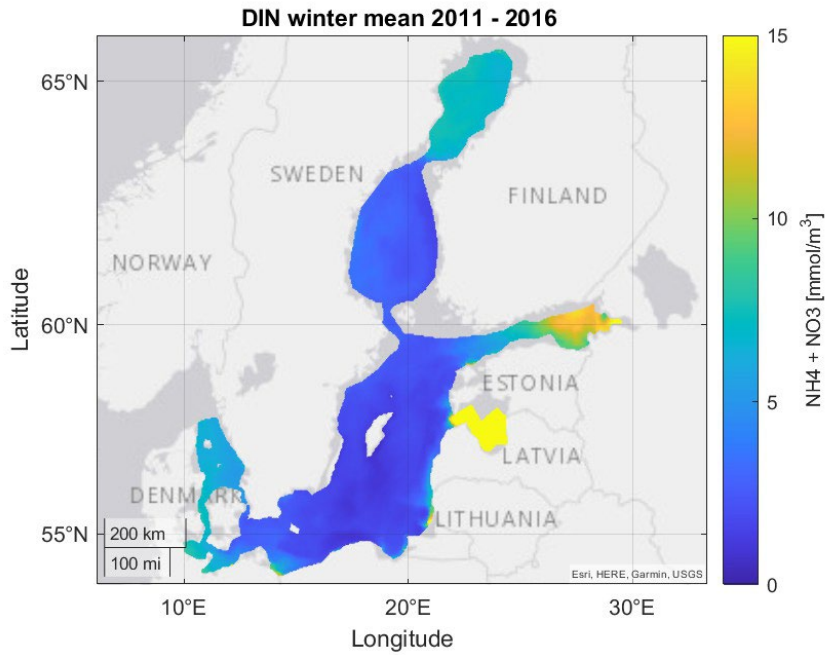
DIN winter mean 2011 - 2016

65°N
60°N
55°N

Latitude

SWEDEN
FINLAND
NORWAY
ESTONIA
LATVIA
DENMARK
LITHUANIA

200 km
100 mi

Esri, HERE, Garmin, USGS

10°E
20°E
30°E

Longitude

15
10
5
0

NH4 + NO3 [mmol/m$^3$]